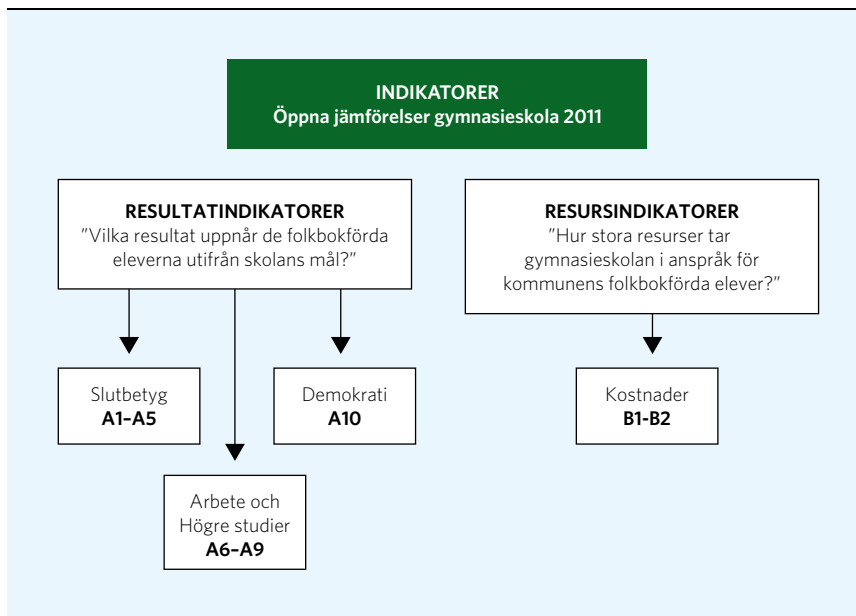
INDIKATORER
Öppna jämförelser gymnasieskola 2011

RESULTATINDIKATORER
”Vilka resultat uppnår de folkbokförda eleverna utifrån skolans mål?”

RESURSINDIKATORER
”Hur stora resurser tar gymnasieskolan i anspråk för kommunens folkbokförda elever?”

Slutbetyg
A1–A5

Demokrati
A10

Kostnader
B1-B2

Arbete och Högre studier
A6–A9